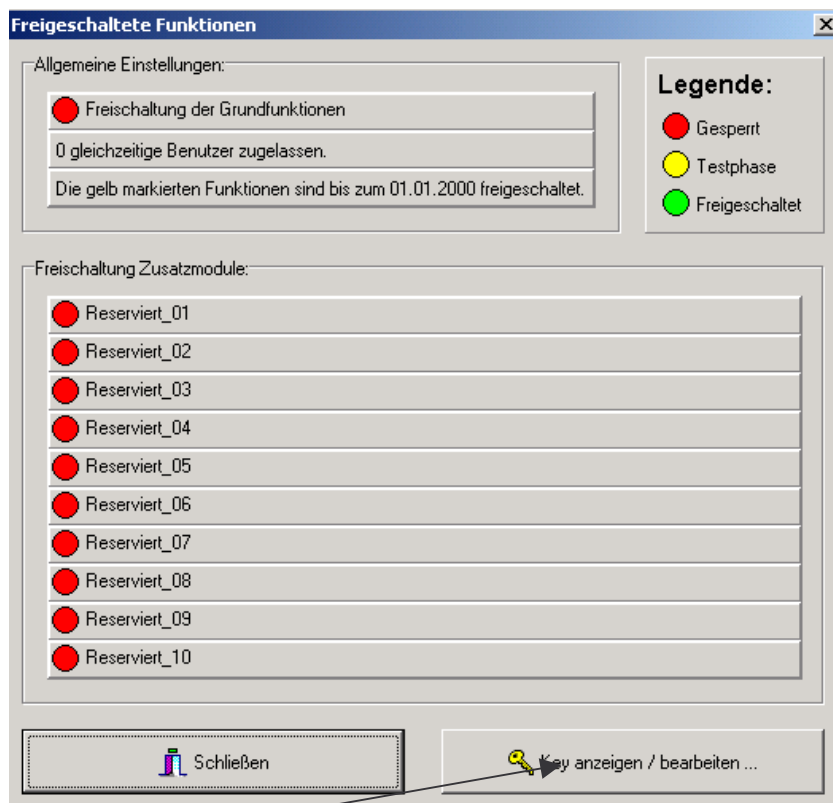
Freigeschaltete Funktionen

Allgemeine Einstellungen:

Freischaltung der Grundfunktionen

0 gleichzeitige Benutzer zugelassen.

Die gelb markierten Funktionen sind bis zum 01.01.2000 freigeschaltet.

Legende:

Gesperrt

Testphase

Freigeschaltet

Freischaltung Zusatzmodule:

Reserviert_01

Reserviert_02

Reserviert_03

Reserviert_04

Reserviert_05

Reserviert_06

Reserviert_07

Reserviert_08

Reserviert_09

Reserviert_10

Schließen

Key anzeigen / bearbeiten ...